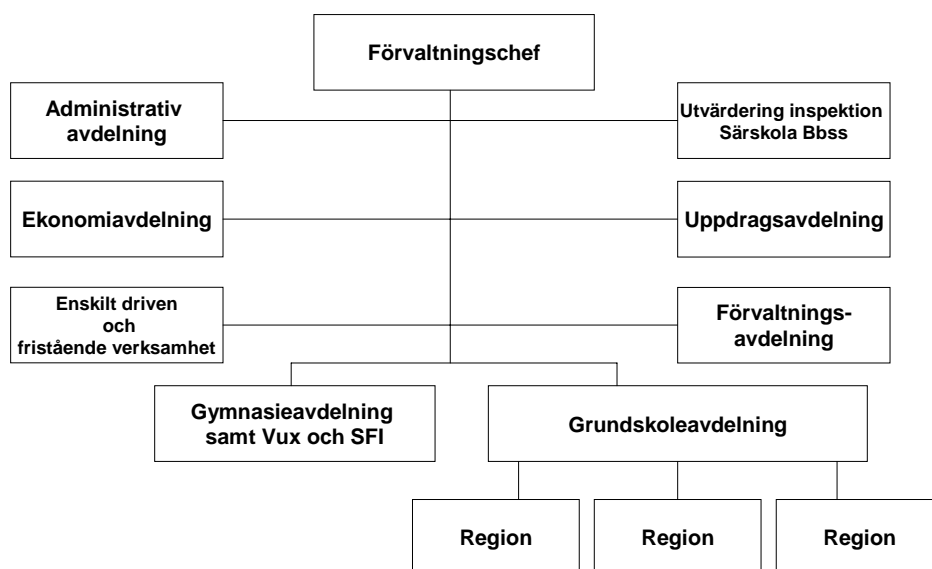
Förvaltningschef

Administrativ avdelning

Utvärdering inspektion Särskola Bbss

Ekonomiavdelning

Uppdragsavdelning

Enskilt driven och fristående verksamhet

Förvaltnings-avdelning

Gymnasieavdelning samt Vux och SFI

Grundskoleavdelning

Region

Region

Region